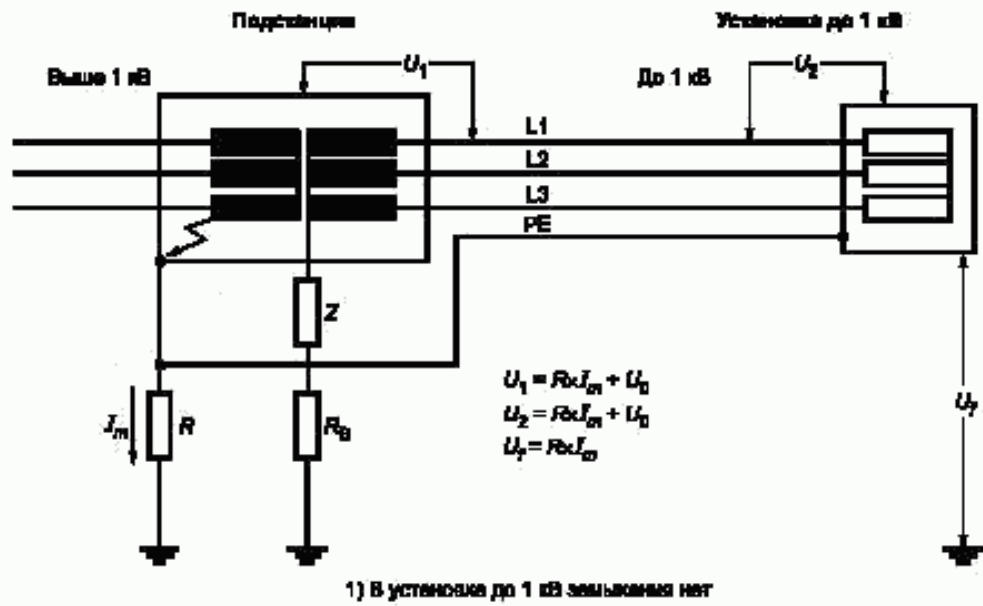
Подстанция

Установка до 1 кВ

Выше 1 кВ

$U_1$

До 1 кВ

$U_2$

L1

L2

L3

PE

$Z$

$I_m$

$R$

$R_B$

$U_1 = R \times I_m + U_0$

$U_2 = R \times I_m + U_0$

$U_f = R \times I_m$

$U_f$

1) В установке до 1 кВ замыкания нет